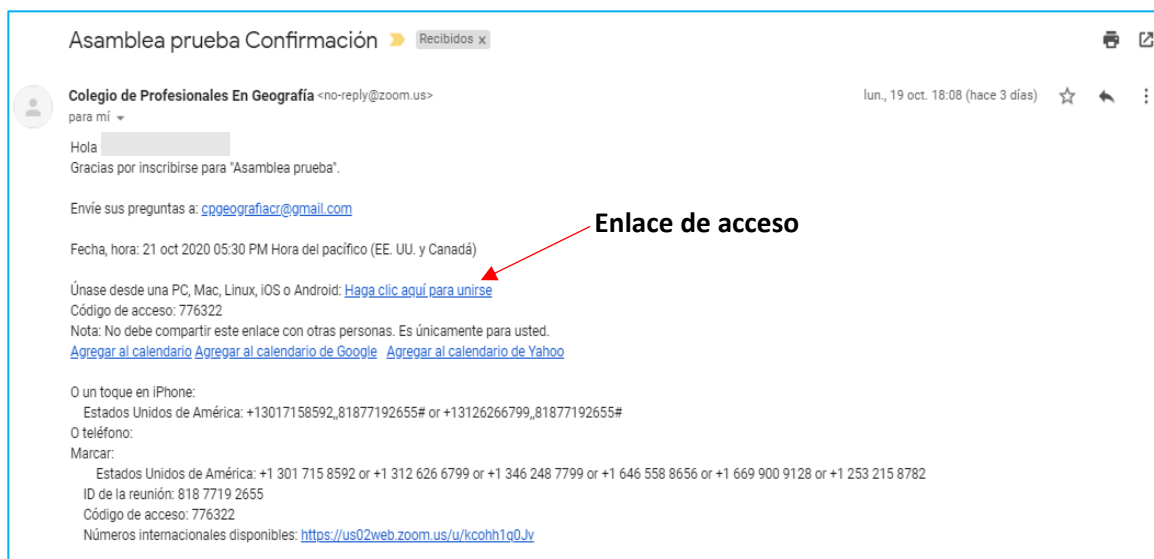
Asamblea prueba Confirmación Recibidos x

Colegio de Profesionales En Geografía <no-reply@zoom.us>
para mí

lun., 19 oct. 18:08 (hace 3 días)

Hola
Gracias por inscribirse para "Asamblea prueba".

Envíe sus preguntas a: cpgeografiacr@gmail.com

Enlace de acceso

Fecha, hora: 21 oct 2020 05:30 PM Hora del pacífico (EE. UU. y Canadá)

Únase desde una PC, Mac, Linux, iOS o Android: Haga clic aquí para unirse
Código de acceso: 776322
Nota: No debe compartir este enlace con otras personas. Es únicamente para usted.
Agregar al calendario Agregar al calendario de Google Agregar al calendario de Yahoo

O un toque en iPhone:
Estados Unidos de América: +13017158592,,81877192655# or +13126266799,,81877192655#
O teléfono:
Marcar:
Estados Unidos de América: +1 301 715 8592 or +1 312 626 6799 or +1 346 248 7799 or +1 646 558 8656 or +1 669 900 9128 or +1 253 215 8782
ID de la reunión: 818 7719 2655
Código de acceso: 776322
Números internacionales disponibles: https://us02web.zoom.us/u/kcohh1q0Jv